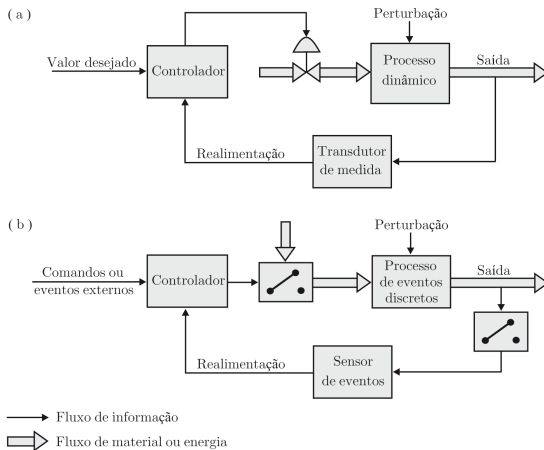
( a )

Perturbação

Valor desejado

Controlador

Processo dinâmico

Saída

Realimentação

Transdutor de medida

( b )

Perturbação

Comandos ou eventos externos

Controlador

Processo de eventos discretos

Saída

Realimentação

Sensor de eventos

Fluxo de informação

Fluxo de material ou energia